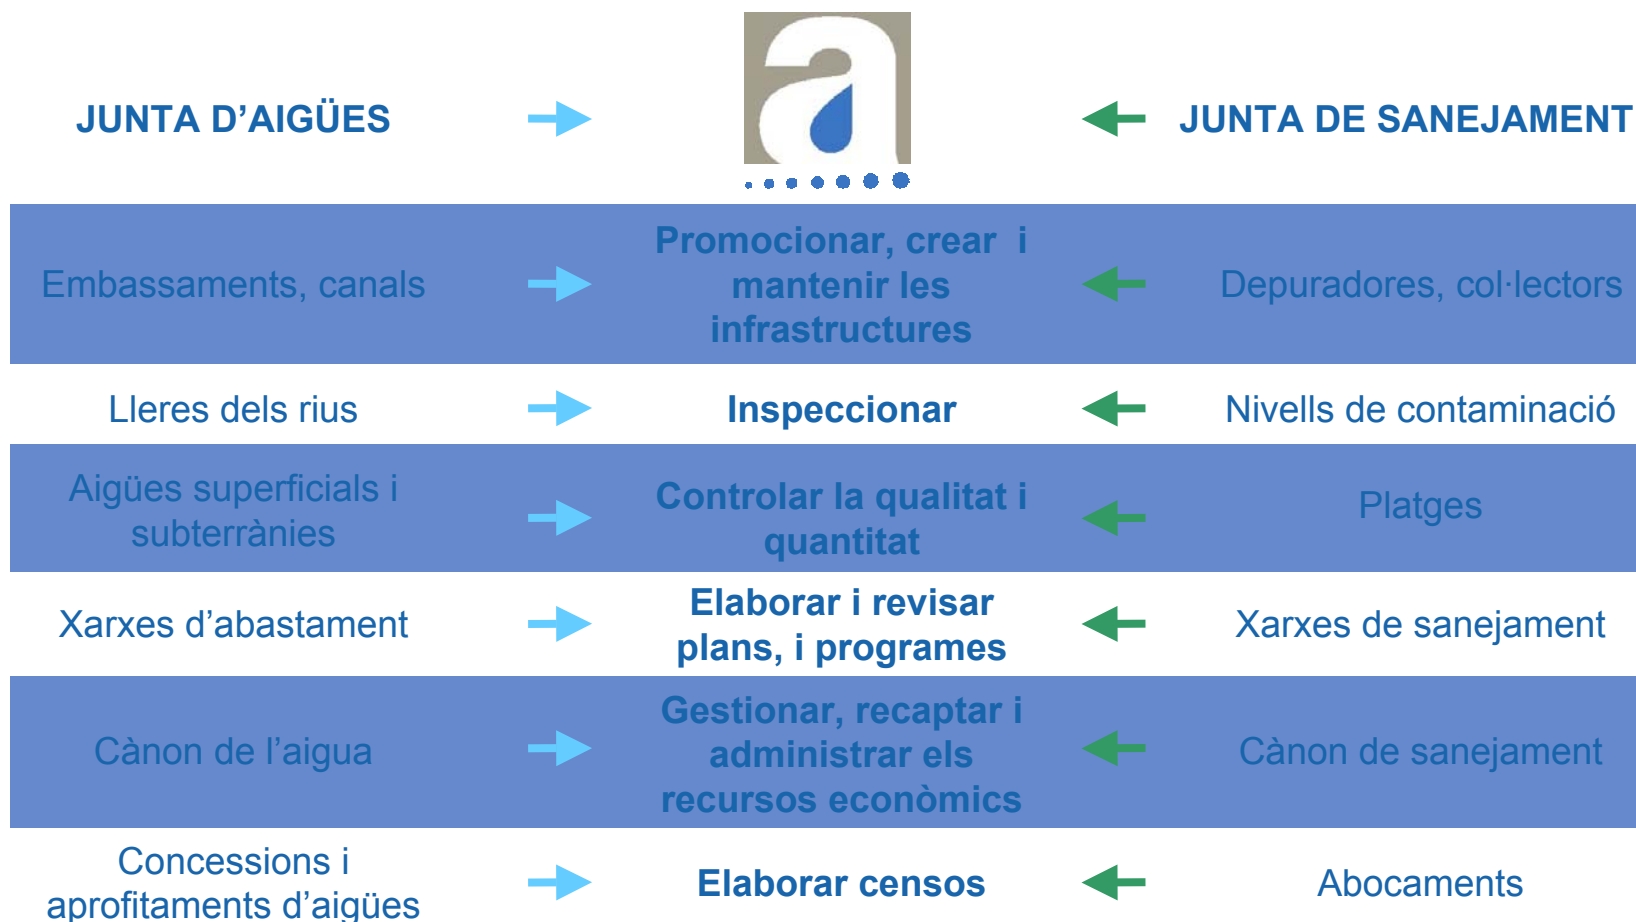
JUNTA D'AIGÜES

a

JUNTA DE SANEJAMENT

Embassaments, canals

Promocionar, crear i mantenir les infrastructures

Depuradores, col·lectors

Lleres dels rius

Inspeccionar

Nivells de contaminació

Aigües superficials i subterrànies

Controlar la qualitat i quantitat

Platges

Xarxes d'abastament

Elaborar i revisar plans, i programes

Xarxes de sanejament

Cànon de l'aigua

Gestionar, recaptar i administrar els recursos econòmics

Cànon de sanejament

Concessions i aprofitaments d'aigües

Elaborar censos

Abocaments